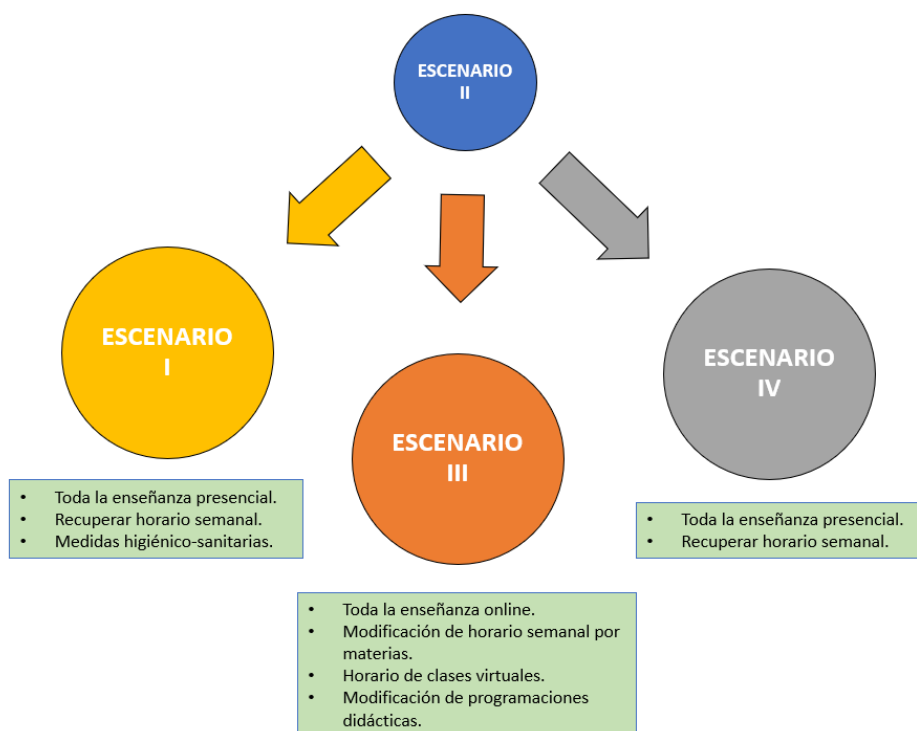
ESCENARIO II

ESCENARIO I

- Toda la enseñanza presencial.
- Recuperar horario semanal.
- Medidas higiénico-sanitarias.

ESCENARIO III

- Toda la enseñanza online.
- Modificación de horario semanal por materias.
- Horario de clases virtuales.
- Modificación de programaciones didácticas.

ESCENARIO IV

- Toda la enseñanza presencial.
- Recuperar horario semanal.